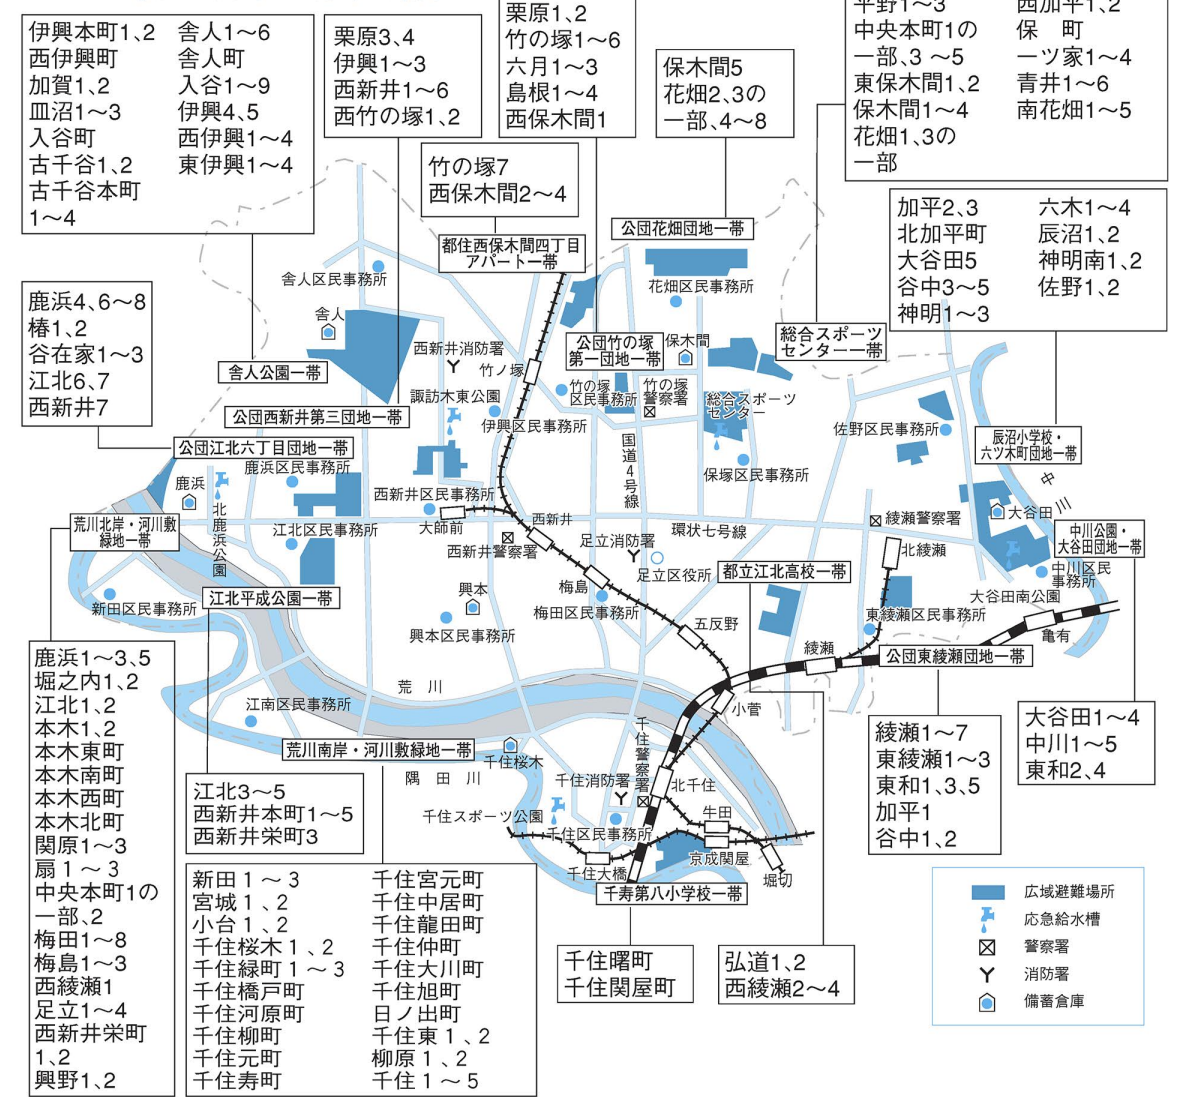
伊興本町1,2
西伊興町
加賀1,2
皿沼1～3
入谷町
古千谷1,2
古千谷本町
1～4

舎人1～6
舎人町
入谷1～9
伊興4,5
西伊興1～4
東伊興1～4

栗原3,4
伊興1～3
西新井1～6
西竹の塚1,2

栗原1,2
竹の塚1～6
六月1～3
島根1～4
西保木間1

保木間5
花畑2,3の
一部,4～8

平野1～3
中央本町1の
一部,3～5
東保木間1,2
保木間1～4
花畑1,3の
一部

西加平1,2
保町
一ツ家1～4
青井1～6
南花畑1～5

竹の塚7
西保木間2～4

都住西保木間四丁目
アパート一帯

公団花畑団地一帯

加平2,3
北加平町
大谷田5
谷中3～5
神明1～3

六木1～4
辰沼1,2
神明南1,2
佐野1,2

鹿浜4,6～8
椿1,2
谷在家1～3
江北6,7
西新井7

舎人区民事務所
舎人
舎人公園一帯
公団西新井第三団地一帯
公団江北六丁目団地一帯
西新井消防署
竹ノ塚
諏訪木東公園
伊興区民事務所
花畑区民事務所
公団竹の塚第一団地一帯
保木間
竹の塚区民事務所
竹の塚警察署
総合スポーツセンター
総合スポーツセンター一帯
佐野区民事務所
辰沼小学校・六ツ木町団地一帯
国道4号線
保塚区民事務所
鹿浜区民事務所
鹿浜
北鹿浜公園
西新井区民事務所
大師前
西新井
西新井警察署
江北区民事務所
足立消防署
足立区役所
環状七号線
綾瀬警察署
大谷田
中川
北綾瀬
中川公園・大谷田団地一帯
中川区民事務所
荒川北岸・河川敷緑地一帯
新田区民事務所
江北平成公園一帯
興本
梅島
梅田区民事務所
興本区民事務所
都立江北高校一帯
五反野
東綾瀬区民事務所
大谷田南公園
亀有
綾瀬
公団東綾瀬団地一帯
荒川
江南区民事務所
小菅
荒川南岸・河川敷緑地一帯
千住桜木
隅田川
千住警察署
千住消防署
北千住
千住スポーツ公園
千住区民事務所
牛田
京成関屋
千住大橋
堀切
千寿第八小学校一帯

鹿浜1～3,5
堀之内1,2
江北1,2
本木1,2
本木東町
本木南町
本木西町
本木北町
関原1～3
扇1～3
中央本町1の
一部,2
梅田1～8
梅島1～3
西綾瀬1
足立1～4
西新井栄町
1,2
興野1,2

江北3～5
西新井本町1～5
西新井栄町3

新田1～3
宮城1,2
小台1,2
千住桜木1,2
千住緑町1～3
千住橋戸町
千住河原町
千住柳町
千住元町
千住寿町

千住宮元町
千住中居町
千住龍田町
千住仲町
千住大川町
千住旭町
日ノ出町
千住東1,2
柳原1,2
千住1～5

千住曙町
千住関屋町

弘道1,2
西綾瀬2～4

綾瀬1～7
東綾瀬1～3
東和1,3,5
加平1
谷中1,2

大谷田1～4
中川1～5
東和2,4

広域避難場所
応急給水槽
警察署
消防署
備蓄倉庫